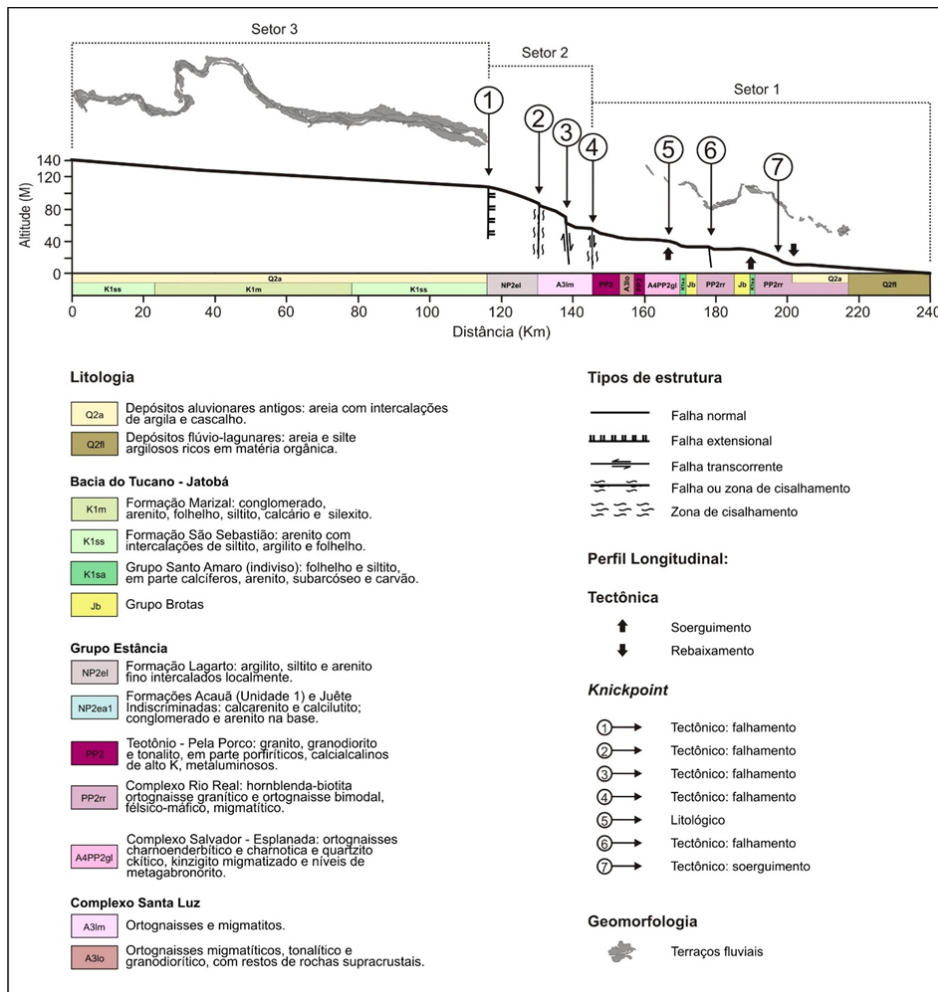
Setor 3

Setor 2

Setor 1

①
②
③
④
⑤
⑥
⑦

140
120
80
40
0
Altitude (M)

Q2a
K1ss
K1m
K1ss
NP2el
A3lm
PP2
A3lo
PP2
A4PP2gl
K1sa
Jb
PP2rr
Jb
PP2rr
Q2a
Q2fl

0
20
40
60
80
100
120
140
160
180
200
220
240
Distância (Km)

Litologia

Q2a — Depósitos aluvionares antigos: areia com intercalações de argila e cascalho.

Q2fl — Depósitos flúvio-lagunares: areia e silte argilosos ricos em matéria orgânica.

Bacia do Tucano - Jatobá

K1m — Formação Marizal: conglomerado, arenito, folhelho, siltito, calcário e silexito.

K1ss — Formação São Sebastião: arenito com intercalações de siltito, argilito e folhelho.

K1sa — Grupo Santo Amaro (indiviso): folhelho e siltito, em parte calcíferos, arenito, subarcóseo e carvão.

Jb — Grupo Brotas

Grupo Estância

NP2el — Formação Lagarto: argilito, siltito e arenito fino intercalados localmente.

NP2ea1 — Formações Acauã (Unidade 1) e Juête Indiscriminadas: calcarenito e calcilutito; conglomerado e arenito na base.

PP2 — Teotônio - Pela Porco: granito, granodiorito e tonalito, em parte porfiríticos, calcialcalinos de alto K, metaluminosos.

PP2rr — Complexo Rio Real: hornblenda-biotita ortognaisse granítico e ortognaisse bimodal, félsico-máfico, migmatítico.

A4PP2gl — Complexo Salvador - Esplanada: ortognaisses charnoenderbítico e charnotica e quartzito ckítico, kinzigito migmatizado e níveis de metagabronorito.

Complexo Santa Luz

A3lm — Ortognaisses e migmatitos.

A3lo — Ortognaisses migmatíticos, tonalítico e granodiorítico, com restos de rochas supracrustais.

Tipos de estrutura

Falha normal
Falha extensional
Falha transcorrente
Falha ou zona de cisalhamento
Zona de cisalhamento

Perfil Longitudinal:

Tectônica

Soerguimento
Rebaixamento

Knickpoint

① Tectônico: falhamento
② Tectônico: falhamento
③ Tectônico: falhamento
④ Tectônico: falhamento
⑤ Litológico
⑥ Tectônico: falhamento
⑦ Tectônico: soerguimento

Geomorfologia

Terraços fluviais